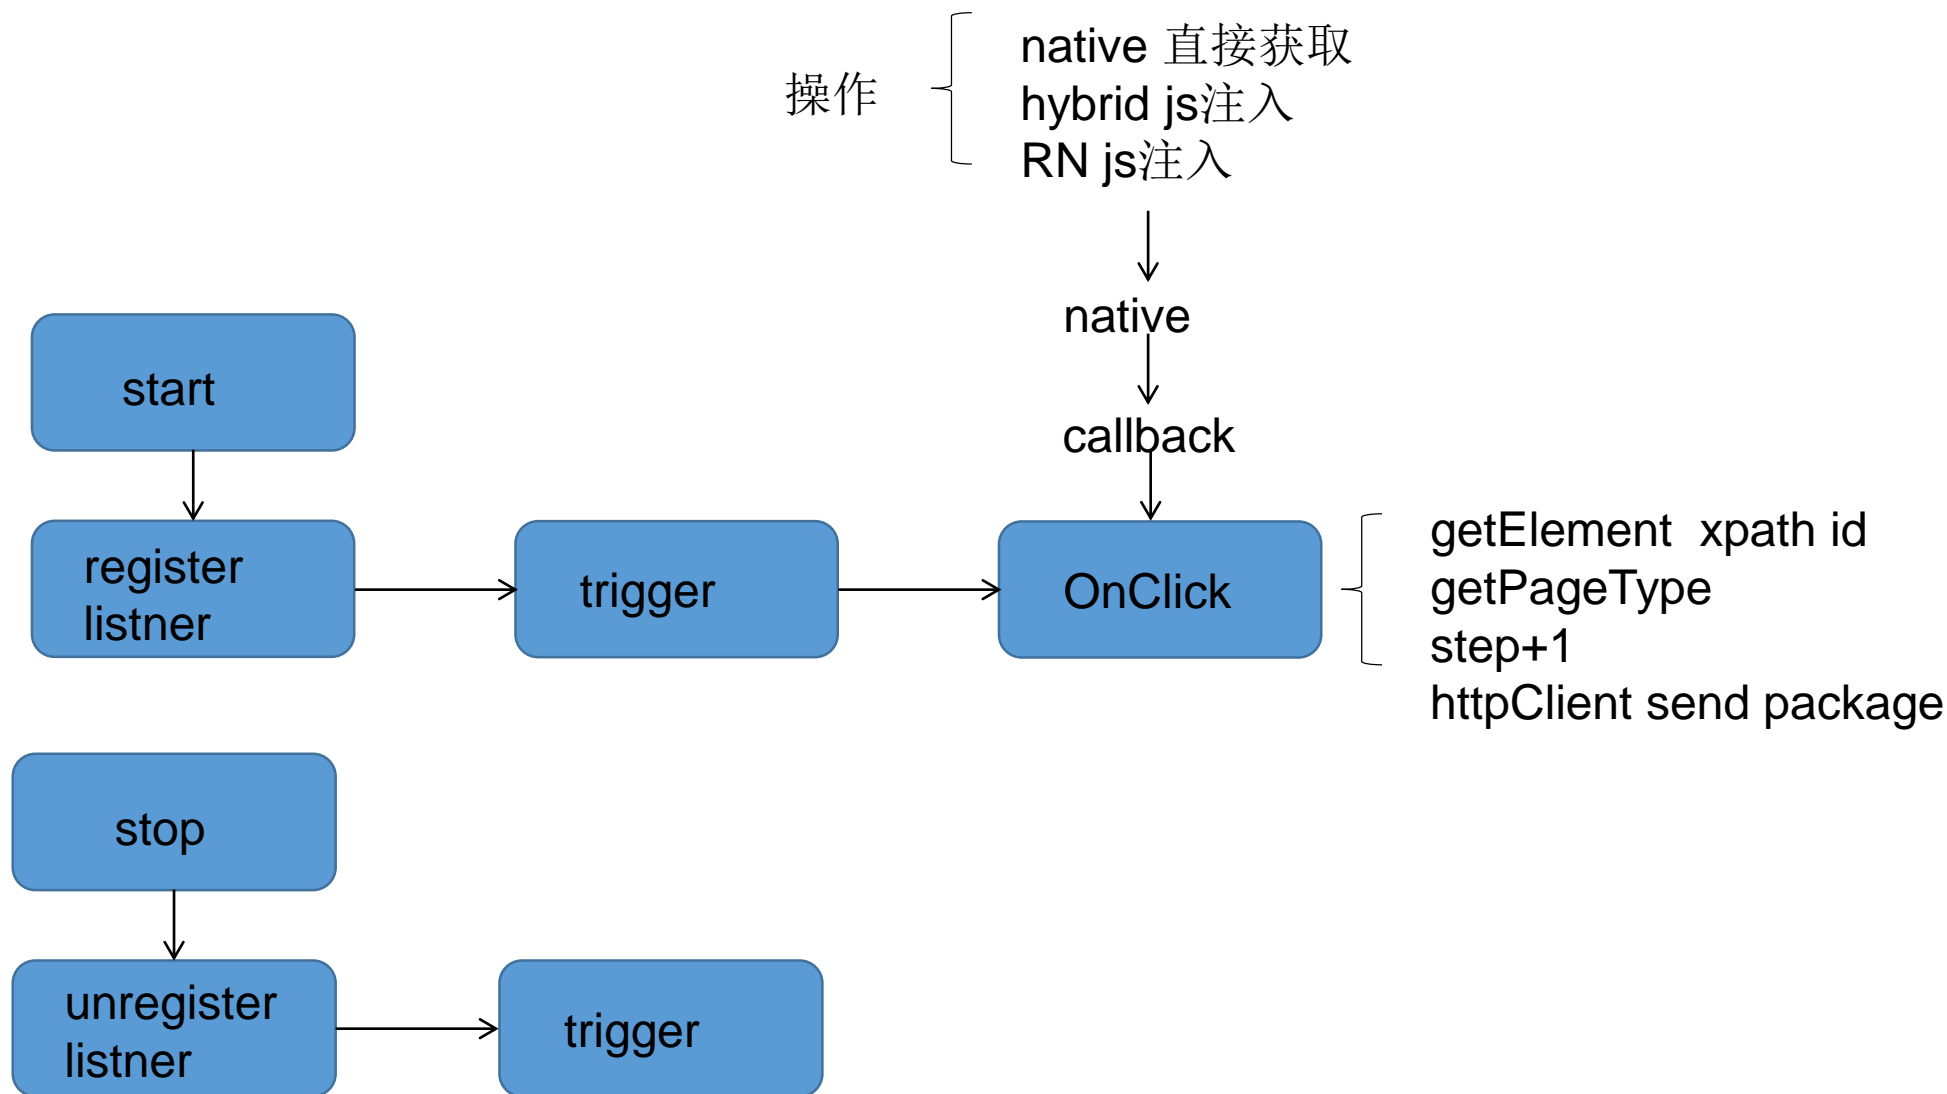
操作

native 直接获取
hybrid js注入
RN js注入

native

callback

start

register listner

trigger

OnClick

getElement xpath id
getPageType
step+1
httpClient send package

stop

unregister listner

trigger